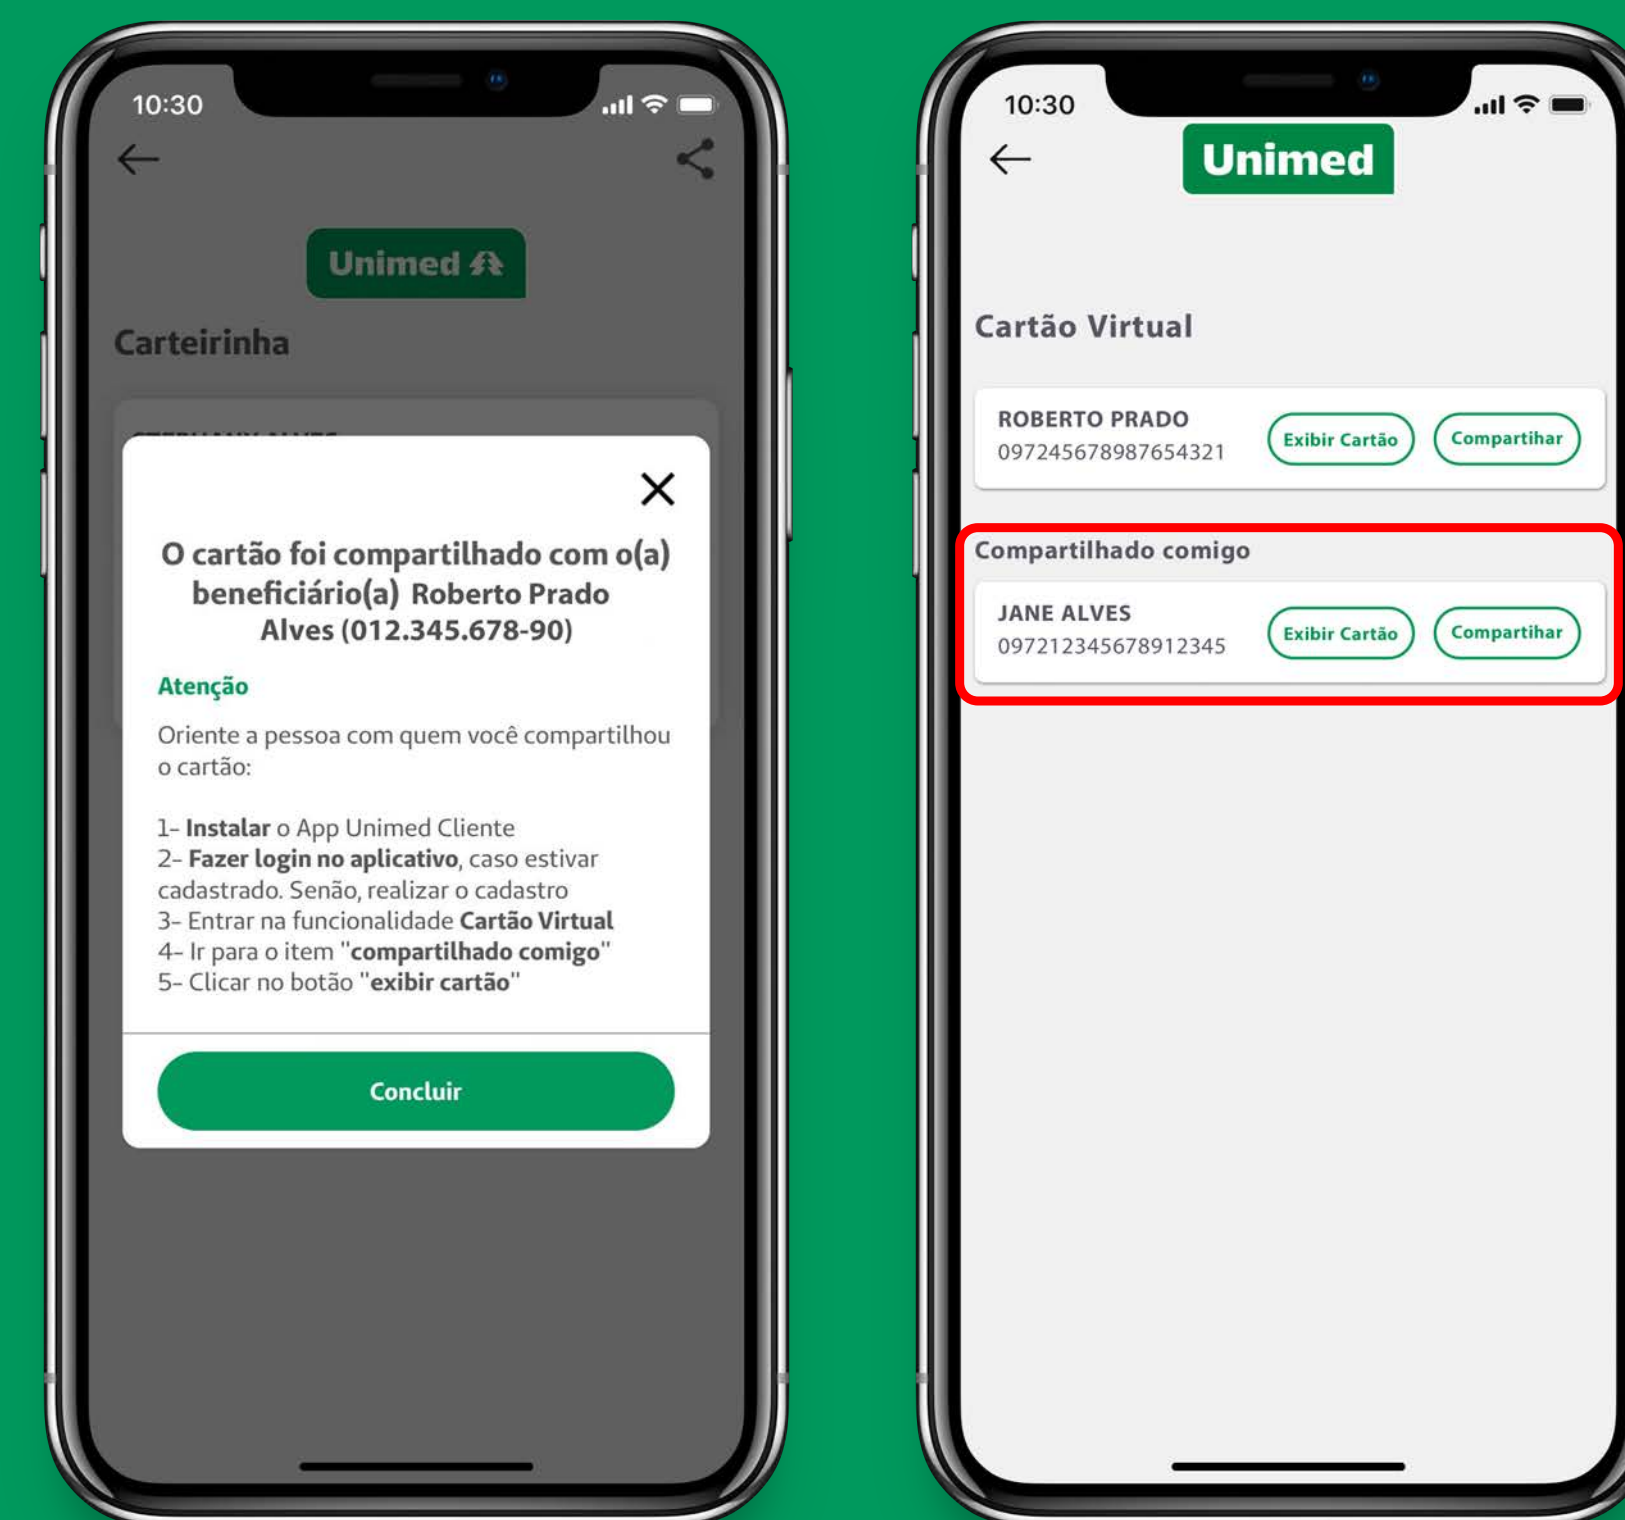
10:30

Unimed

Carteirinha

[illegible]

O cartão foi compartilhado com o(a) beneficiário(a) Roberto Prado Alves (012.345.678-90)

Atenção

Oriente a pessoa com quem você compartilhou o cartão:

1- **Instalar** o App Unimed Cliente
2- **Fazer login no aplicativo**, caso estivar cadastrado. Senão, realizar o cadastro
3- Entrar na funcionalidade **Cartão Virtual**
4- Ir para o item "**compartilhado comigo**"
5- Clicar no botão "**exibir cartão**"

Concluir

10:30

Unimed

Cartão Virtual

ROBERTO PRADO
0972456789876543​21
Exibir Cartão
Compartihar

Compartilhado comigo

JANE ALVES
097212345678912345
Exibir Cartão
Compartihar